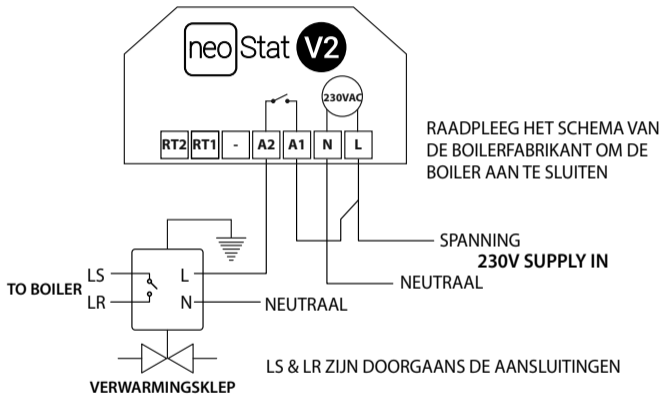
neo Stat V2

230VAC

RT2 RT1 - A2 A1 N L

RAADPLEEG HET SCHEMA VAN DE BOILERFABRIKANT OM DE BOILER AAN TE SLUITEN

SPANNING
230V SUPPLY IN

NEUTRAAL

TO BOILER
LS
LR
L
N

NEUTRAAL

VERWARMINGSKLEP

LS & LR ZIJN DOORGAANS DE AANSLUITINGEN